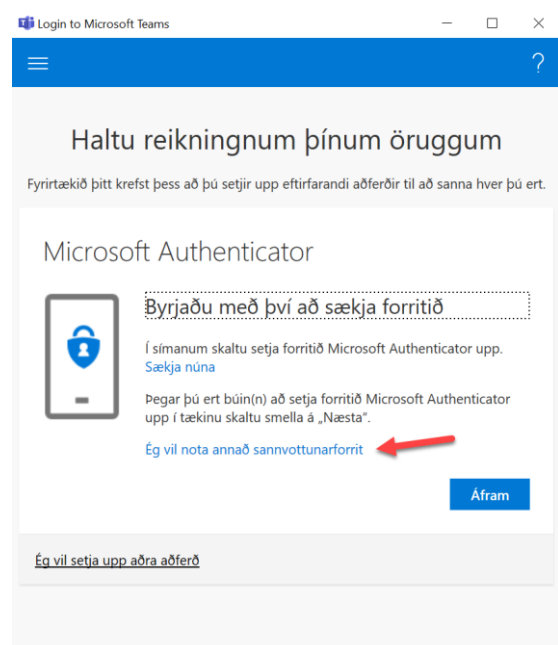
Login to Microsoft Teams

?

Haltu reikningnum þínum öruggum

Fyrirtækið þitt krefst þess að þú setjir upp eftirfarandi aðferðir til að sanna hver þú ert.

Microsoft Authenticator

Byrjaðu með því að sækja forritið

Í símanum skaltu setja forritið Microsoft Authenticator upp. Sækja núna

Þegar þú ert búin(n) að setja forritið Microsoft Authenticator upp í tækinu skaltu smella á „Næsta".

Ég vil nota annað sannvottunarforrit

Áfram

Ég vil setja upp aðra aðferð